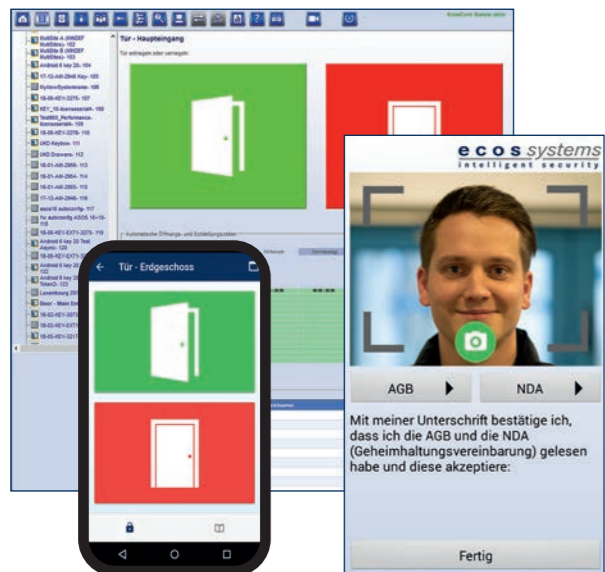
Tür - Haupteingang

Tür entriegeln oder verriegeln

Tür - Erdgeschoss

ecos systems
intelligent security

AGB

NDA

Mit meiner Unterschrift bestätige ich, dass ich die AGB und die NDA (Geheimhaltungsvereinbarung) gelesen habe und diese akzeptiere:

Fertig